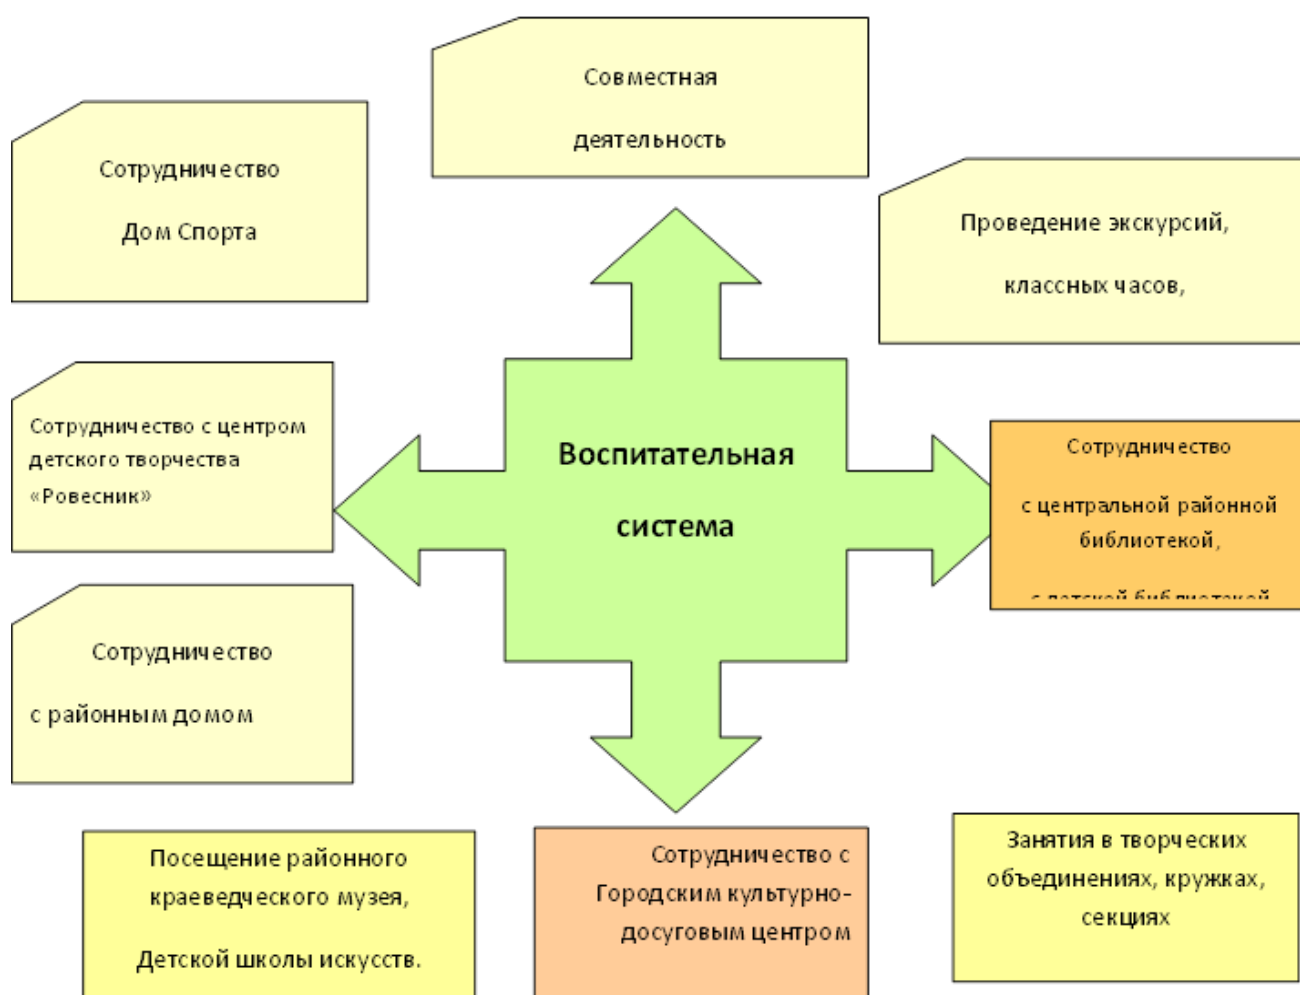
Совместная

деятельность

Сотрудничество

Дом Спорта

Проведение экскурсий,

классных часов,

Сотрудничество с центром детского творчества «Ровесник»

Воспитательная

система

Сотрудничество

с центральной районной библиотекой,

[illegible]

Сотрудничество

с районным домом

Посещение районного краеведческого музея,

Детской школы искусств.

Сотрудничество с Городским культурно-досуговым центром

Занятия в творческих объединениях, кружках, секциях